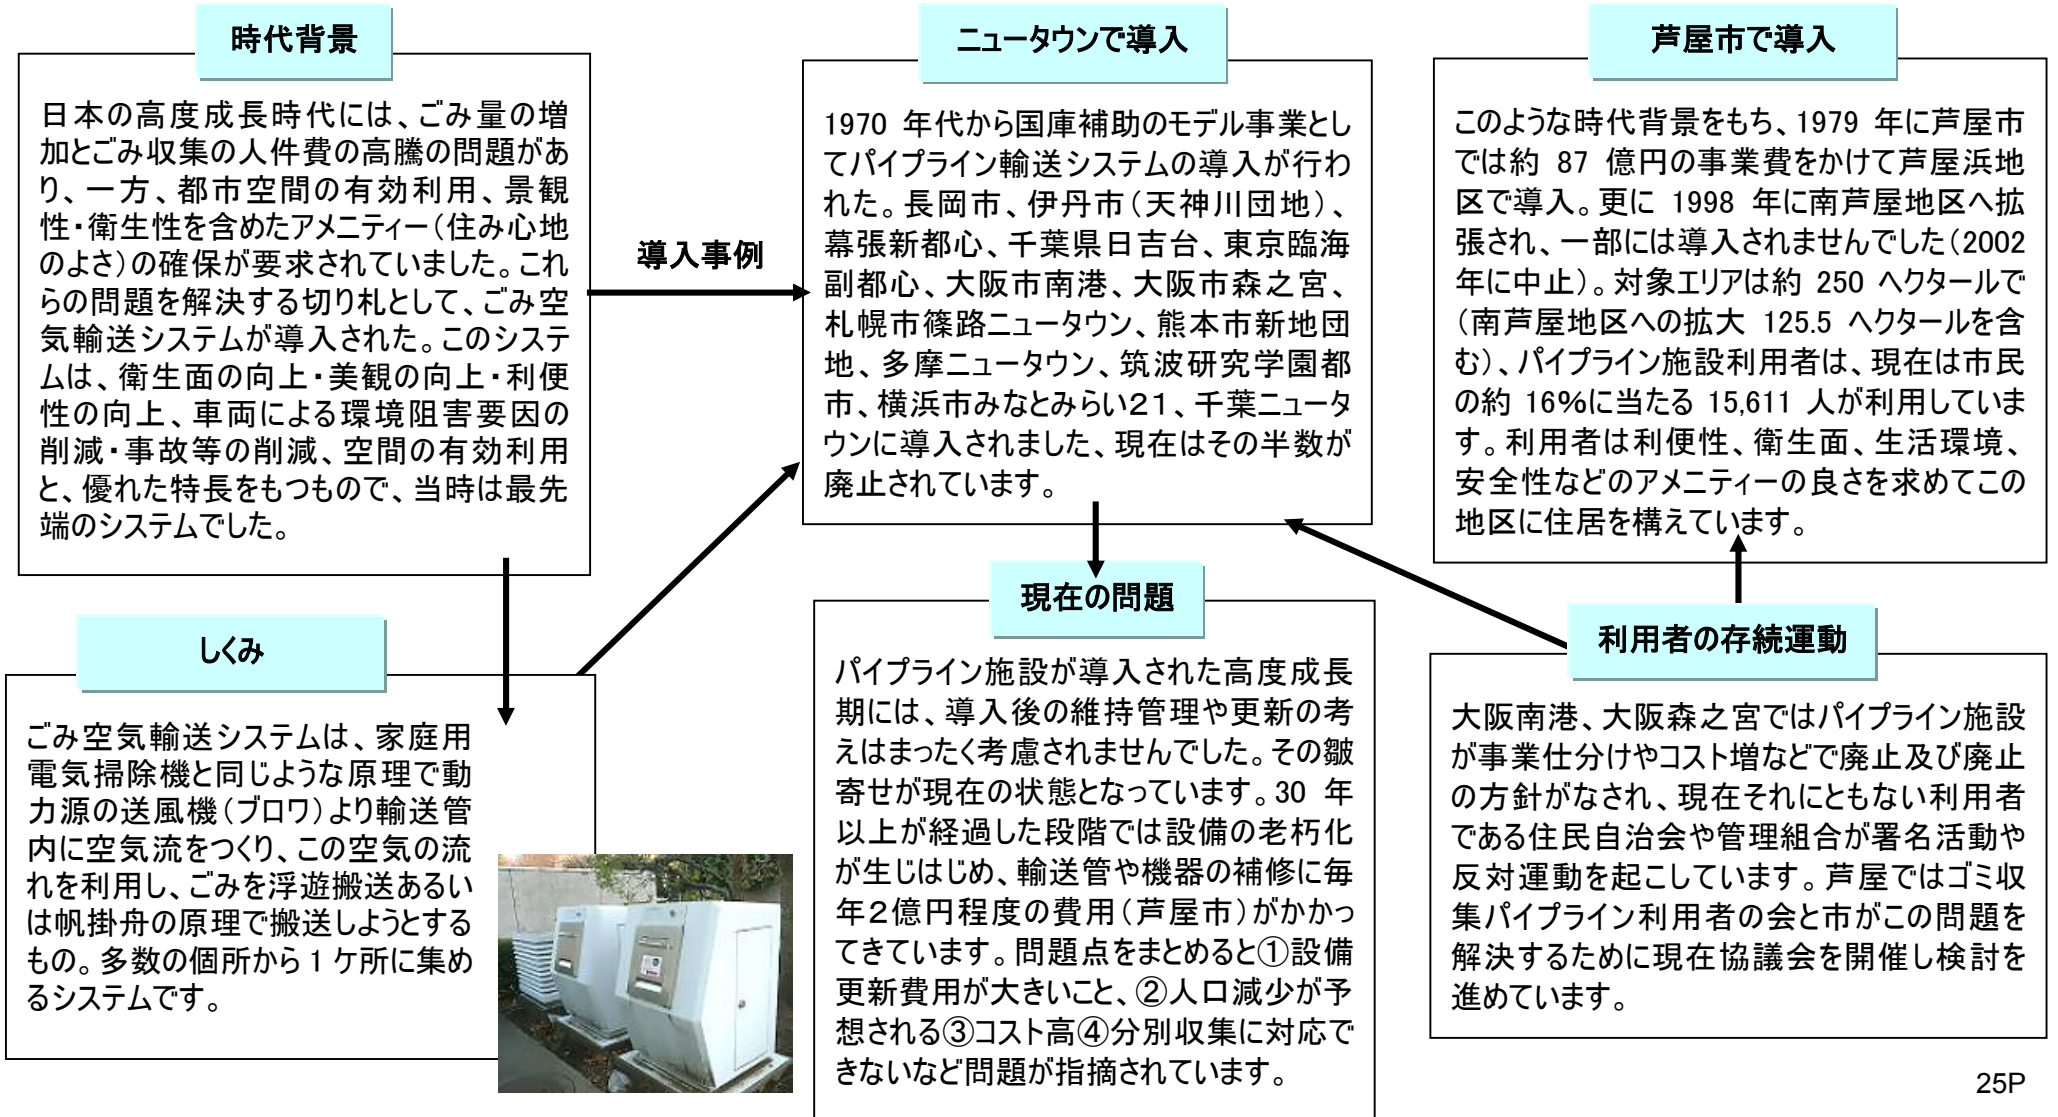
時代背景

日本の高度成長時代には、ごみ量の増加とごみ収集の人件費の高騰の問題があり、一方、都市空間の有効利用、景観性・衛生性を含めたアメニティー（住み心地のよさ）の確保が要求されていました。これらの問題を解決する切り札として、ごみ空気輸送システムが導入された。このシステムは、衛生面の向上・美観の向上・利便性の向上、車両による環境阻害要因の削減・事故等の削減、空間の有効利用と、優れた特長をもつもので、当時は最先端のシステムでした。

導入事例

ニュータウンで導入

1970 年代から国庫補助のモデル事業としてパイプライン輸送システムの導入が行われた。長岡市、伊丹市（天神川団地）、幕張新都心、千葉県日吉台、東京臨海副都心、大阪市南港、大阪市森之宮、札幌市篠路ニュータウン、熊本市新地団地、多摩ニュータウン、筑波研究学園都市、横浜市みなとみらい21、千葉ニュータウンに導入されました、現在はその半数が廃止されています。

芦屋市で導入

このような時代背景をもち、1979 年に芦屋市では約 87 億円の事業費をかけて芦屋浜地区で導入。更に 1998 年に南芦屋地区へ拡張され、一部には導入されませんでした（2002 年に中止）。対象エリアは約 250 ヘクタールで（南芦屋地区への拡大 125.5 ヘクタールを含む）、パイプライン施設利用者は、現在は市民の約 16%に当たる 15,611 人が利用しています。利用者は利便性、衛生面、生活環境、安全性などのアメニティーの良さを求めてこの地区に住居を構えています。

しくみ

ごみ空気輸送システムは、家庭用電気掃除機と同じような原理で動力源の送風機（ブロワ）より輸送管内に空気流をつくり、この空気の流れを利用し、ごみを浮遊搬送あるいは帆掛舟の原理で搬送しようとするもの。多数の個所から１ケ所に集めるシステムです。

現在の問題

パイプライン施設が導入された高度成長期には、導入後の維持管理や更新の考えはまったく考慮されませんでした。その皺寄せが現在の状態となっています。30 年以上が経過した段階では設備の老朽化が生じはじめ、輸送管や機器の補修に毎年2億円程度の費用（芦屋市）がかかってきています。問題点をまとめると①設備更新費用が大きいこと、②人口減少が予想される③コスト高④分別収集に対応できないなど問題が指摘されています。

利用者の存続運動

大阪南港、大阪森之宮ではパイプライン施設が事業仕分けやコスト増などで廃止及び廃止の方針がなされ、現在それにともない利用者である住民自治会や管理組合が署名活動や反対運動を起こしています。芦屋ではゴミ収集パイプライン利用者の会と市がこの問題を解決するために現在協議会を開催し検討を進めています。

25P